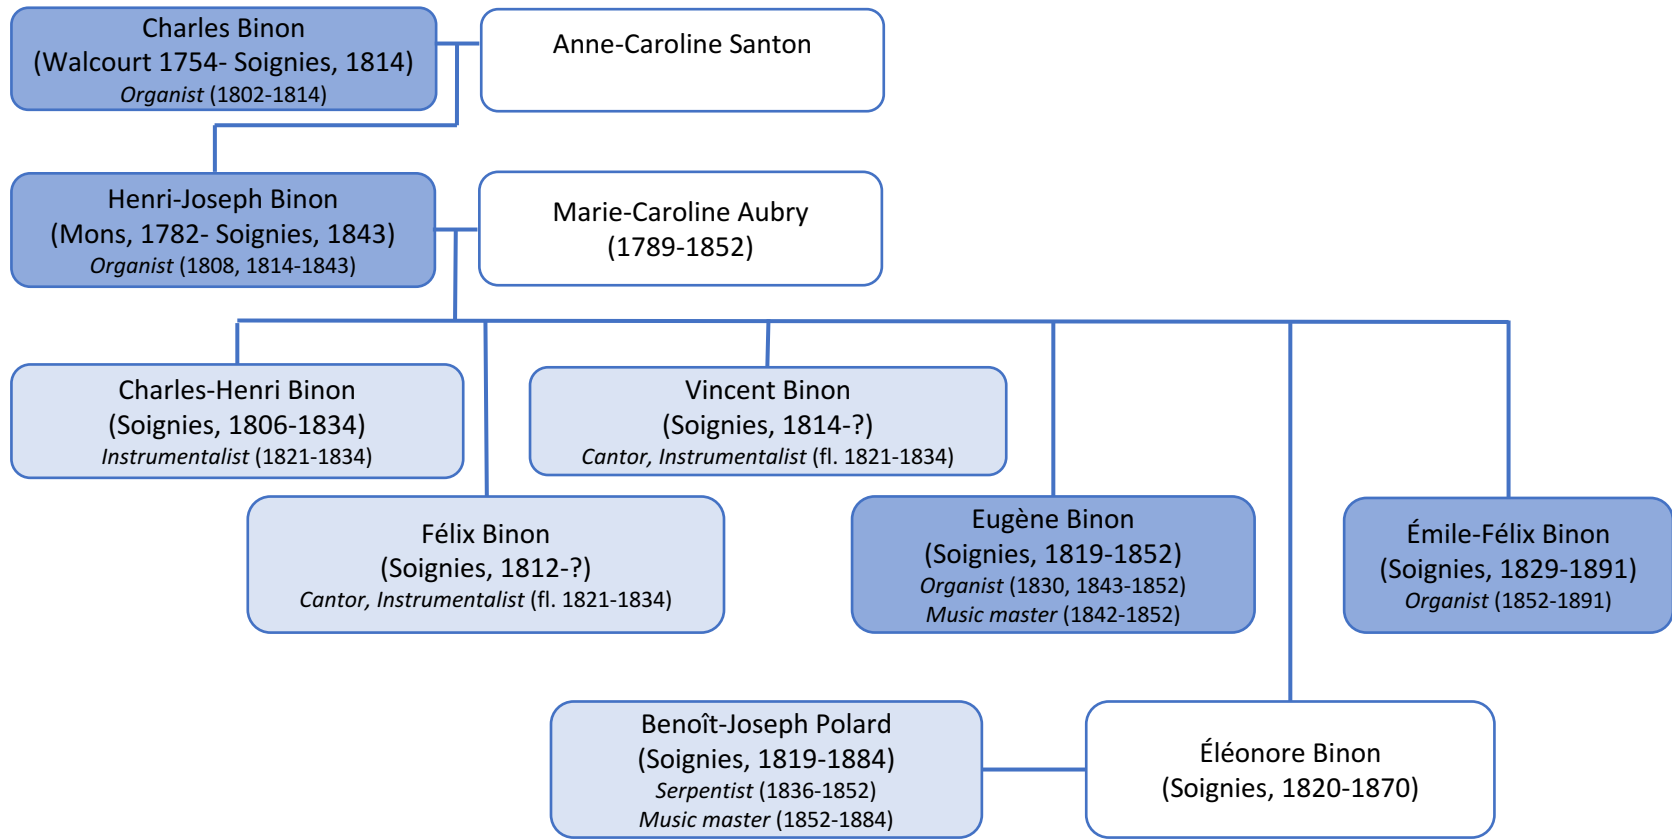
Charles Binon
(Walcourt 1754- Soignies, 1814)
*Organist* (1802-1814)

Anne-Caroline Santon

Henri-Joseph Binon
(Mons, 1782- Soignies, 1843)
*Organist* (1808, 1814-1843)

Marie-Caroline Aubry
(1789-1852)

Charles-Henri Binon
(Soignies, 1806-1834)
*Instrumentalist* (1821-1834)

Vincent Binon
(Soignies, 1814-?)
*Cantor, Instrumentalist* (fl. 1821-1834)

Félix Binon
(Soignies, 1812-?)
*Cantor, Instrumentalist* (fl. 1821-1834)

Eugène Binon
(Soignies, 1819-1852)
*Organist* (1830, 1843-1852)
*Music master* (1842-1852)

Émile-Félix Binon
(Soignies, 1829-1891)
*Organist* (1852-1891)

Benoît-Joseph Polard
(Soignies, 1819-1884)
*Serpentist* (1836-1852)
*Music master* (1852-1884)

Éléonore Binon
(Soignies, 1820-1870)